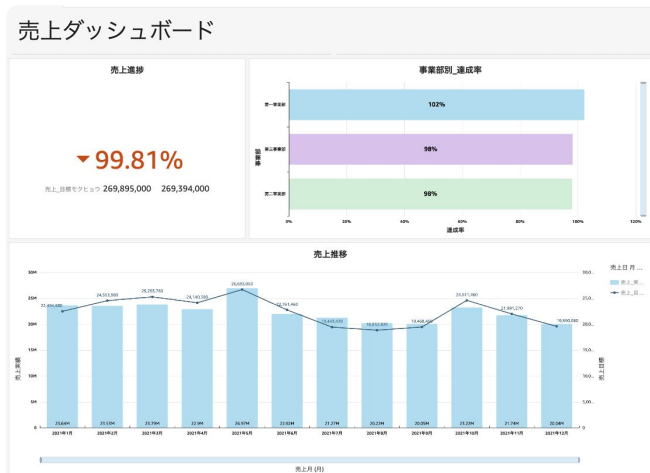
売上ダッシュボード

売上進捗

▼99.81%

売上_目標モクヒョウ 269,895,000 269,394,000

事業部別_達成率

第一事業部 102%

第二事業部 98%

第三事業部 98%

事業部

0% 20% 40% 60% 80% 100% 120%

達成率

売上推移

30M 25M 20M 15M 10M 5M 0

売上実績

22,404,400 24,553,900 25,255,700 24,140,300 26,693,000 20,941,400 18,445,030 18,053,800 19,408,400 25,077,000 21,591,270 19,690,080

23.66M 23.53M 23.75M 22.9M 26.97M 22.02M 21.27M 20.23M 20.05M 23.23M 21.74M 20.08M

2021年1月 2021年2月 2021年3月 2021年4月 2021年5月 2021年6月 2021年7月 2021年8月 2021年9月 2021年10月 2021年11月 2021年12月

30.00 25.00 20.00 15.00 10.00 5.00 0

売上目標

売上月 (月)

売上日 月

売上_

売上_